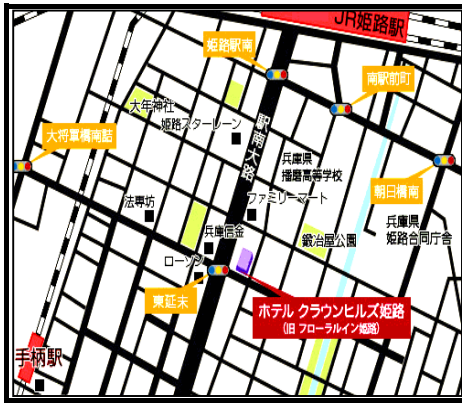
JR姫路駅

姫路駅南

南駅前町

大年神社

姫路スターレーン

駅南大路

大将軍橋南詰

兵庫県播磨高等学校

朝日橋南

ファミリーマート

法専坊

鍛冶屋公園

兵庫県姫路合同庁舎

兵庫信金

ローソン

東延末

ホテル クラウンヒルズ姫路
(旧 フローラルイン姫路)

手柄駅